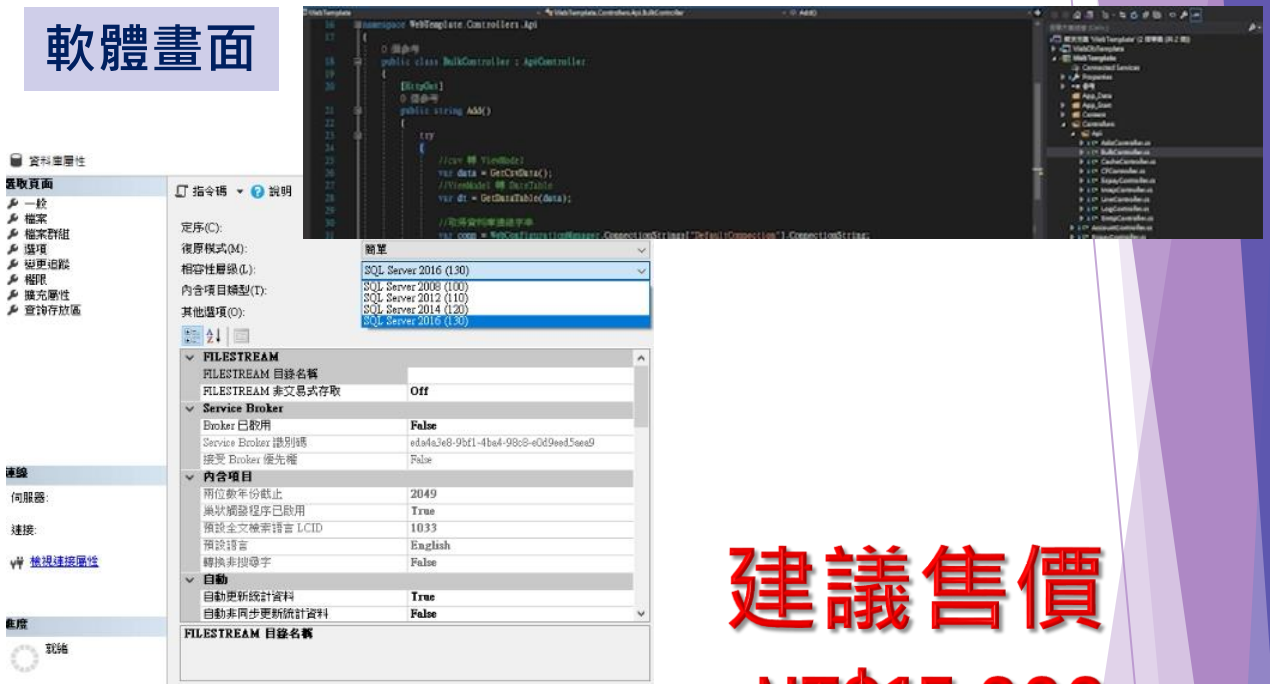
軟體畫面

namespace WebTemplate.Controllers.Api
{
0 個參考
public class BulkController : ApiController
{
[HttpGet]
0 個參考
public string Add()
{
try
{
//csv 轉 ViewModel
var data = GetCsvData();
//ViewModel 轉 DataTable
var dt = GetDataTable(data);

//取得資料庫連線字串
var conn = WebConfigurationManager.ConnectionStrings["DefaultConnection"].ConnectionString;

資料庫屬性
選取頁面
一般
檔案
檔案群組
選項
變更追蹤
權限
擴充屬性
查詢存放區

指令碼 說明

定序(C):
復原模式(M): 簡單
相容性層級(L): SQL Server 2016 (130)
內含項目類型(T):
其他選項(O):

SQL Server 2008 (100)
SQL Server 2012 (110)
SQL Server 2014 (120)
SQL Server 2016 (130)

| | |
|---|---|
| FILESTREAM | |
| FILESTREAM 目錄名稱 | |
| FILESTREAM 非交易式存取 | Off |
| Service Broker | |
| Broker 已啟用 | False |
| Service Broker 識別碼 | eda4a3e8-9bf1-4ba4-98c8-e0d9eed5aea9 |
| 接受 Broker 優先權 | False |
| 內含項目 | |
| 兩位數年份截止 | 2049 |
| 巢狀觸發程序已啟用 | True |
| 預設全文檢索語言 LCID | 1033 |
| 預設語言 | English |
| 轉換非搜尋字 | False |
| 自動 | |
| 自動更新統計資料 | True |
| 自動非同步更新統計資料 | False |

FILESTREAM 目錄名稱

連線
伺服器:
連接:
檢視連接屬性

進度
就緒

建議售價
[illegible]